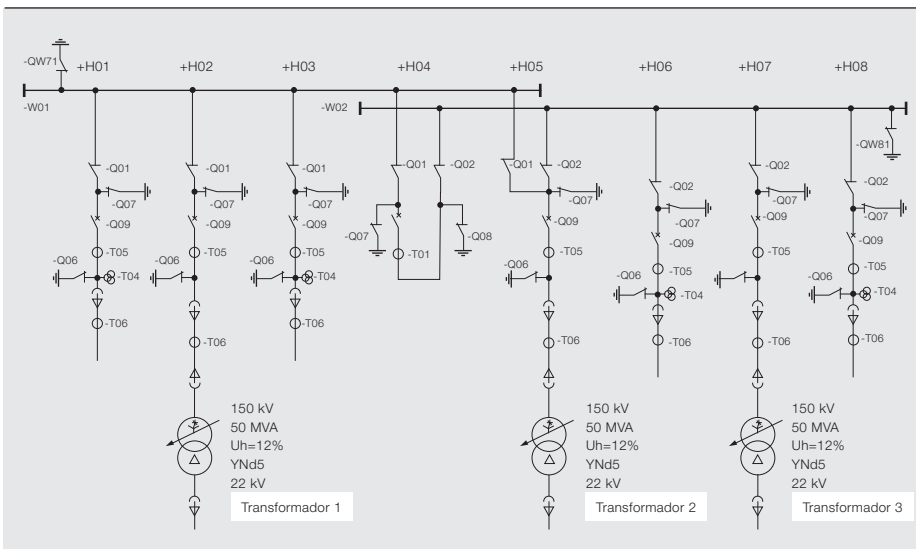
-QW71
+H01
+H02
+H03
+H04
+H05
+H06
+H07
+H08
-W01
-W02
-QW81

-Q01
-Q07
-Q09
-T05
-Q06
-T04
-T06

-Q01
-Q07
-Q09
-T05
-Q06
-T06

-Q01
-Q07
-Q09
-T05
-Q06
-T04
-T06

-Q01
-Q02
-Q07
-T01
-Q08

-Q01
-Q02
-Q07
-Q09
-T05
-Q06
-T06

-Q02
-Q07
-Q09
-T05
-Q06
-T04
-T06

-Q02
-Q07
-Q09
-T05
-T06

-Q02
-Q07
-Q09
-T05
-Q06
-T04
-T06

150 kV
50 MVA
Uh=12%
YNd5
22 kV
Transformador 1

150 kV
50 MVA
Uh=12%
YNd5
22 kV
Transformador 2

150 kV
50 MVA
Uh=12%
YNd5
22 kV
Transformador 3